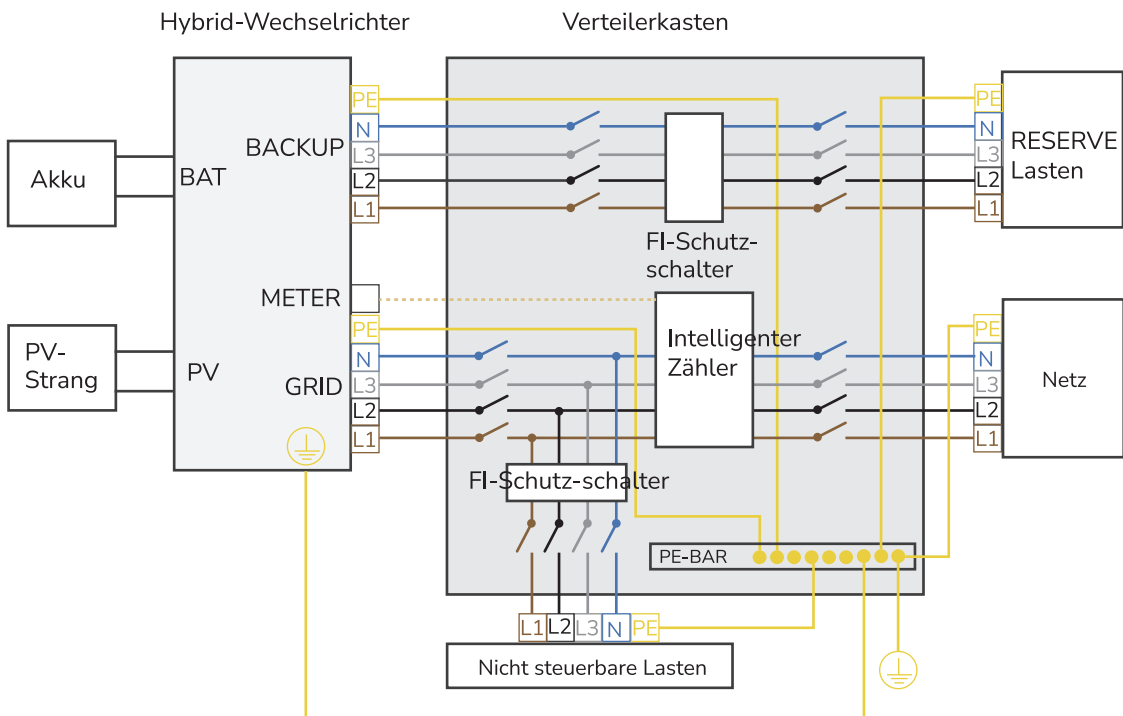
Hybrid-Wechselrichter

Verteilerkasten

Akku

BAT

BACKUP

PE
N
L3
L2
L1

FI-Schutzschalter

PE
N
L3
L2
L1

RESERVE
Lasten

PV-Strang

PV

METER

GRID

PE
N
L3
L2
L1

Intelligenter Zähler

PE
N
L3
L2
L1

Netz

FI-Schutz-schalter

PE-BAR

L1 L2 L3 N PE

Nicht steuerbare Lasten